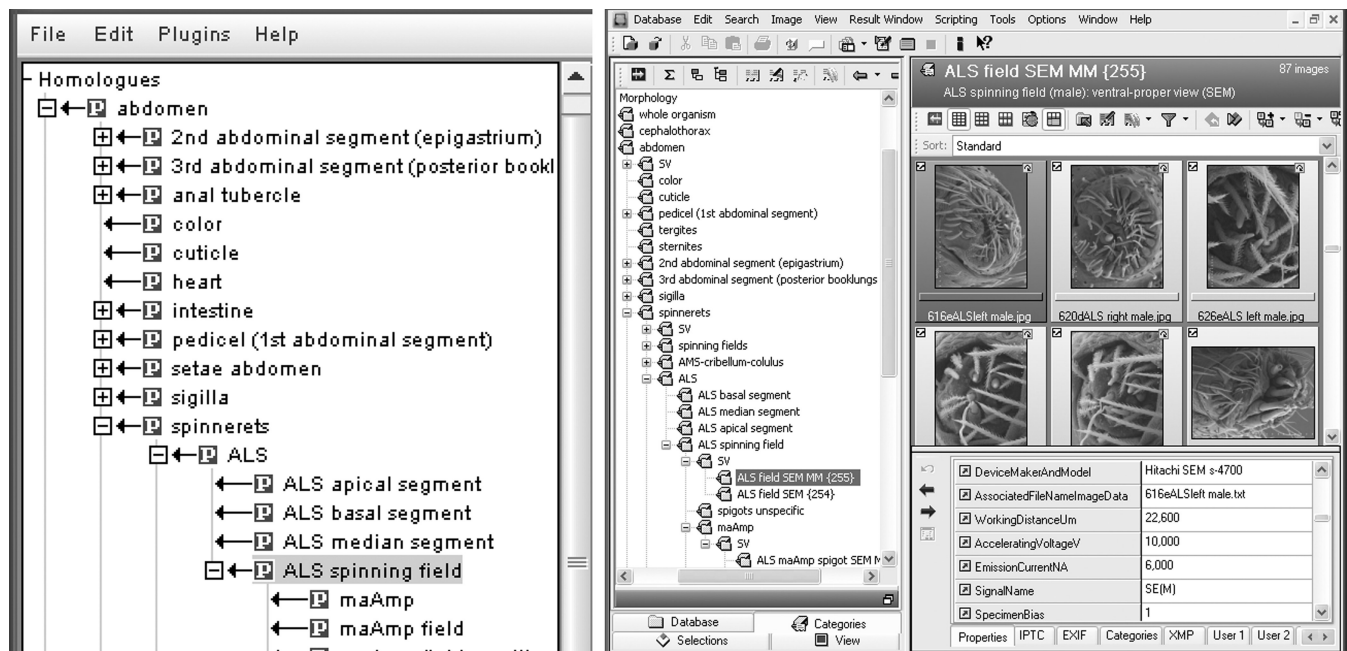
File Edit Plugins Help

Homologues
abdomen
2nd abdominal segment (epigastrium)
3rd abdominal segment (posterior bookl
anal tubercle
color
cuticle
heart
intestine
pedicel (1st abdominal segment)
setae abdomen
sigilla
spinnerets
ALS
ALS apical segment
ALS basal segment
ALS median segment
ALS spinning field
maAmp
maAmp field

Database Edit Search Image View Result Window Scripting Tools Options Window Help

Morphology
whole organism
cephalothorax
abdomen
SV
color
cuticle
pedicel (1st abdominal segment)
tergites
sternites
2nd abdominal segment (epigastrium)
3rd abdominal segment (posterior booklungs
sigilla
spinnerets
SV
spinning fields
AMS-cribellum-colulus
ALS
ALS basal segment
ALS median segment
ALS apical segment
ALS spinning field
SV
ALS field SEM MM {255}
ALS field SEM {254}
spigots unspecific
maAmp
SV
ALS maAmp spigot SEM M

Database
Categories
Selections
View

ALS field SEM MM {255}
87 images
ALS spinning field (male): ventral-proper view (SEM)

Sort: Standard

616eALSleft male.jpg
620dALS right male.jpg
626eALS left male.jpg

| | |
|---|---|
| DeviceMakerAndModel | Hitachi SEM s-4700 |
| AssociatedFileNameImageData | 616eALSleft male.txt |
| WorkingDistanceUm | 22,600 |
| AcceleratingVoltageV | 10,000 |
| EmissionCurrentNA | 6,000 |
| SignalName | SE(M) |
| SpecimenBias | 1 |

Properties IPTC EXIF Categories XMP User 1 User 2